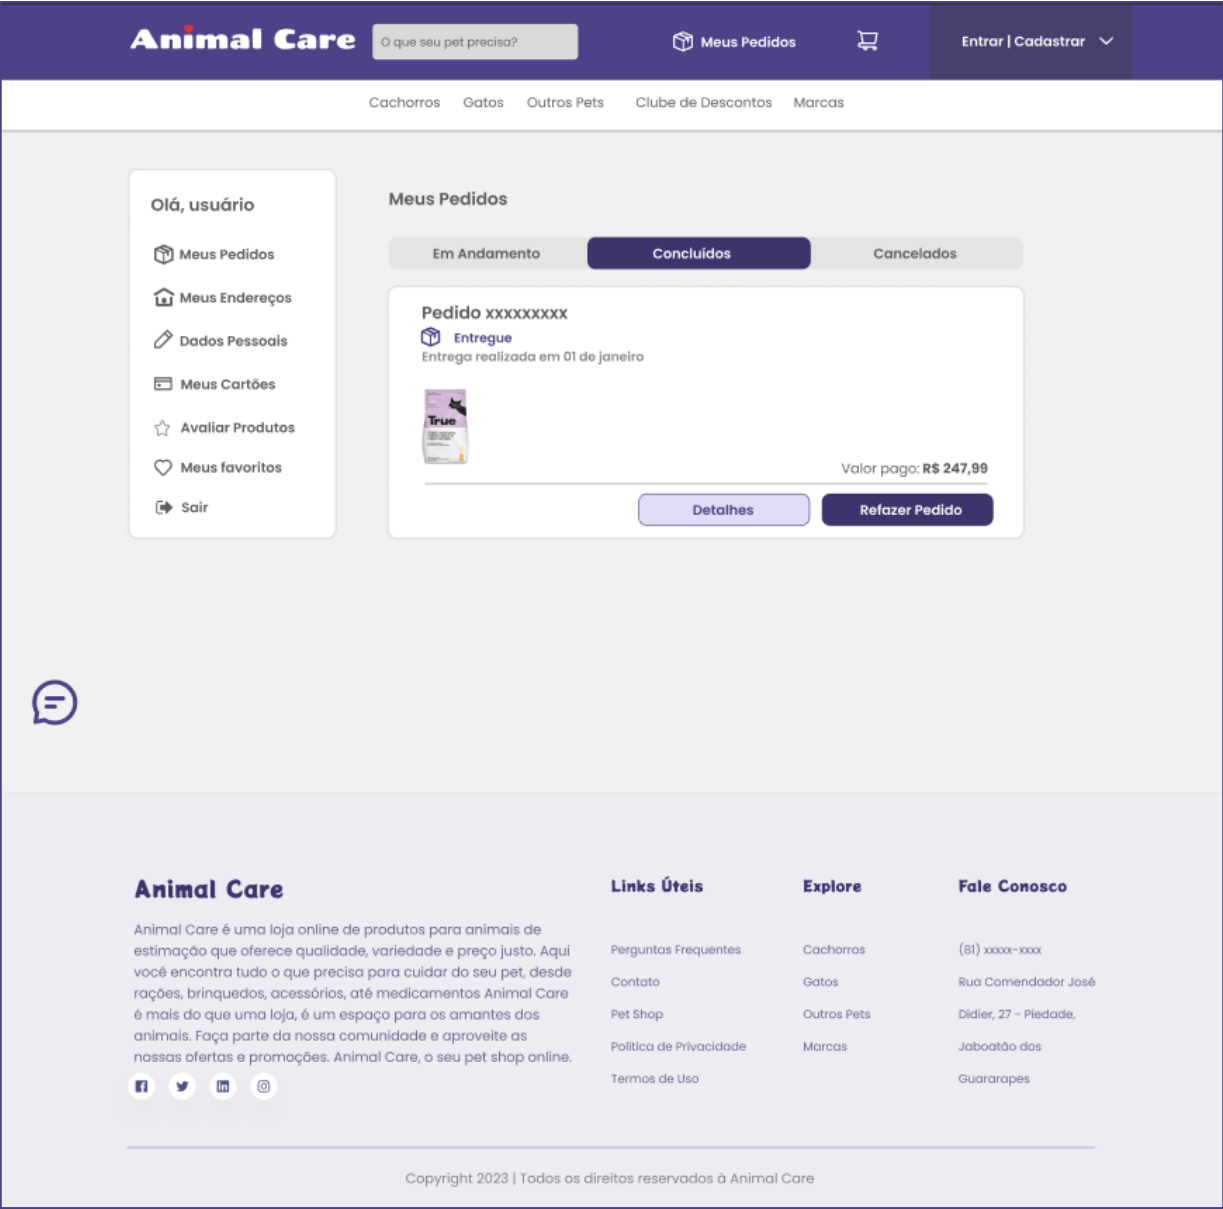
Animal Care

O que seu pet precisa?

Meus Pedidos

Entrar | Cadastrar

Cachorros Gatos Outros Pets Clube de Descontos Marcas

Olá, usuário

Meus Pedidos
Meus Endereços
Dados Pessoais
Meus Cartões
Avaliar Produtos
Meus favoritos
Sair

Meus Pedidos

Em Andamento | Concluídos | Cancelados

Pedido xxxxxxxxx

Entregue
Entrega realizada em 01 de janeiro

True

Valor pago: R$ 247,99

Detalhes

Refazer Pedido

Animal Care

Animal Care é uma loja online de produtos para animais de estimação que oferece qualidade, variedade e preço justo. Aqui você encontra tudo o que precisa para cuidar do seu pet, desde rações, brinquedos, acessórios, até medicamentos Animal Care é mais do que uma loja, é um espaço para os amantes dos animais. Faça parte da nossa comunidade e aproveite as nossas ofertas e promoções. Animal Care, o seu pet shop online.

Links Úteis

Perguntas Frequentes
Contato
Pet Shop
Politica de Privacidade
Termos de Uso

Explore

Cachorros
Gatos
Outros Pets
Marcas

Fale Conosco

(81) xxxxx-xxxx
Rua Comendador José Didier, 27 - Piedade, Jaboatão dos Guararapes

Copyright 2023 | Todos os direitos reservados à Animal Care